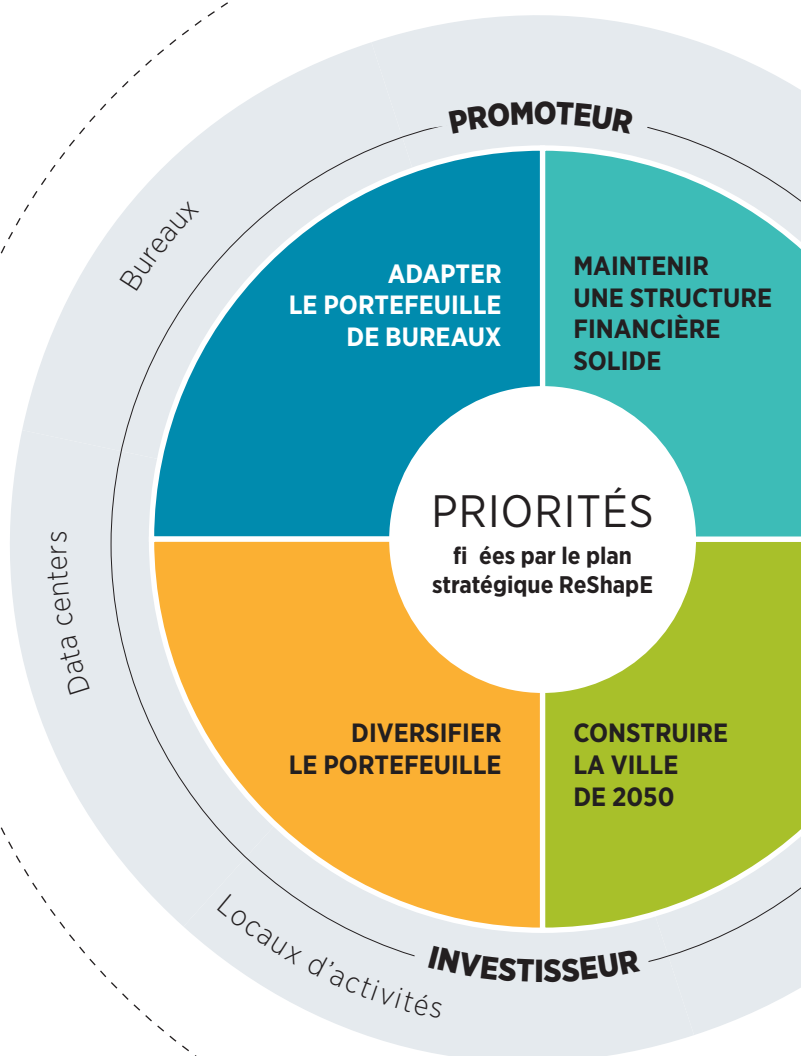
PROMOTEUR

Bureaux

ADAPTER LE PORTEFEUILLE DE BUREAUX

MAINTENIR UNE STRUCTURE FINANCIÈRE SOLIDE

PRIORITÉS

fi ées par le plan stratégique ReShapE

Data centers

DIVERSIFIER LE PORTEFEUILLE

CONSTRUIRE LA VILLE DE 2050

Locaux d'activités

INVESTISSEUR